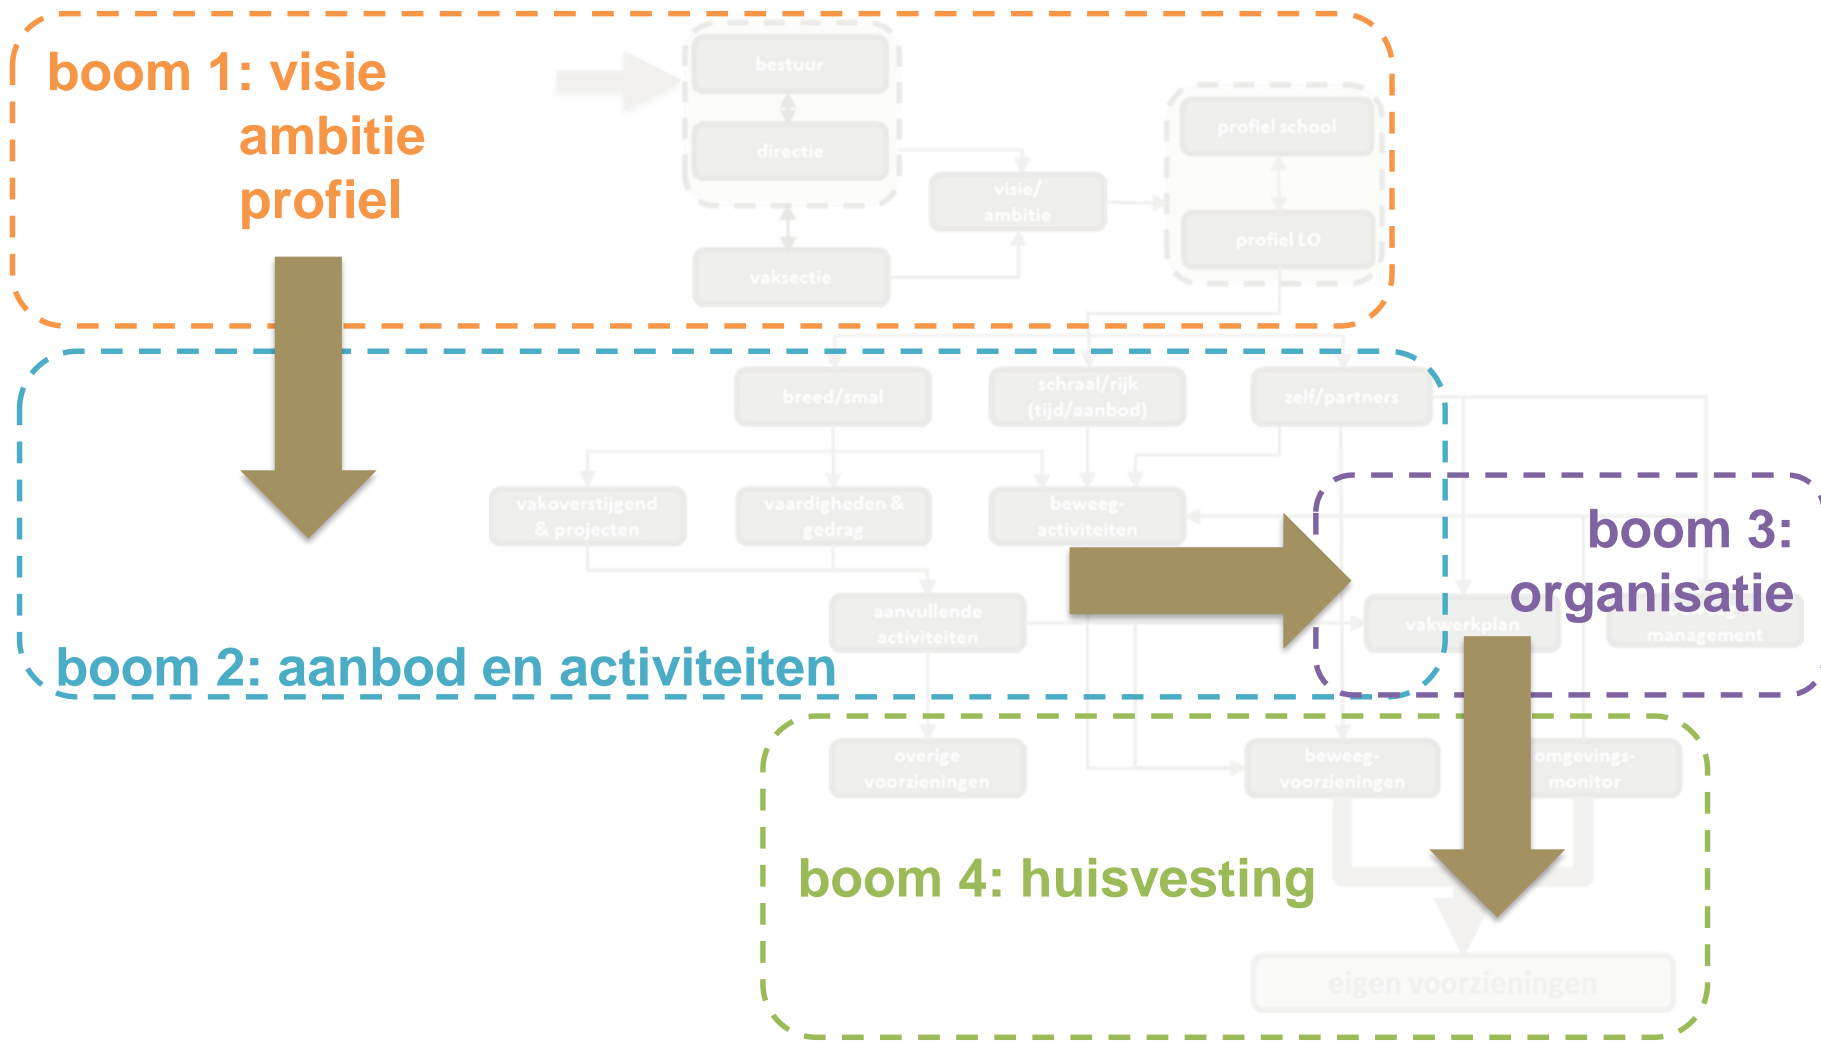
boom 1: visie
ambitie
profiel

bestuur
directie
vaksectie
visie/ ambitie
profiel school
profiel LO

breed/smal
schraal/rijk (tijd/aanbod)
zelf/partners
vakoverstijgend & projecten
vaardigheden & gedrag
beweeg-activiteiten
aanvullende activiteiten

boom 2: aanbod en activiteiten

boom 3: organisatie

vakwerkplan
management

overige voorzieningen
beweeg-voorzieningen
omgevings-monitor

boom 4: huisvesting

eigen voorzieningen